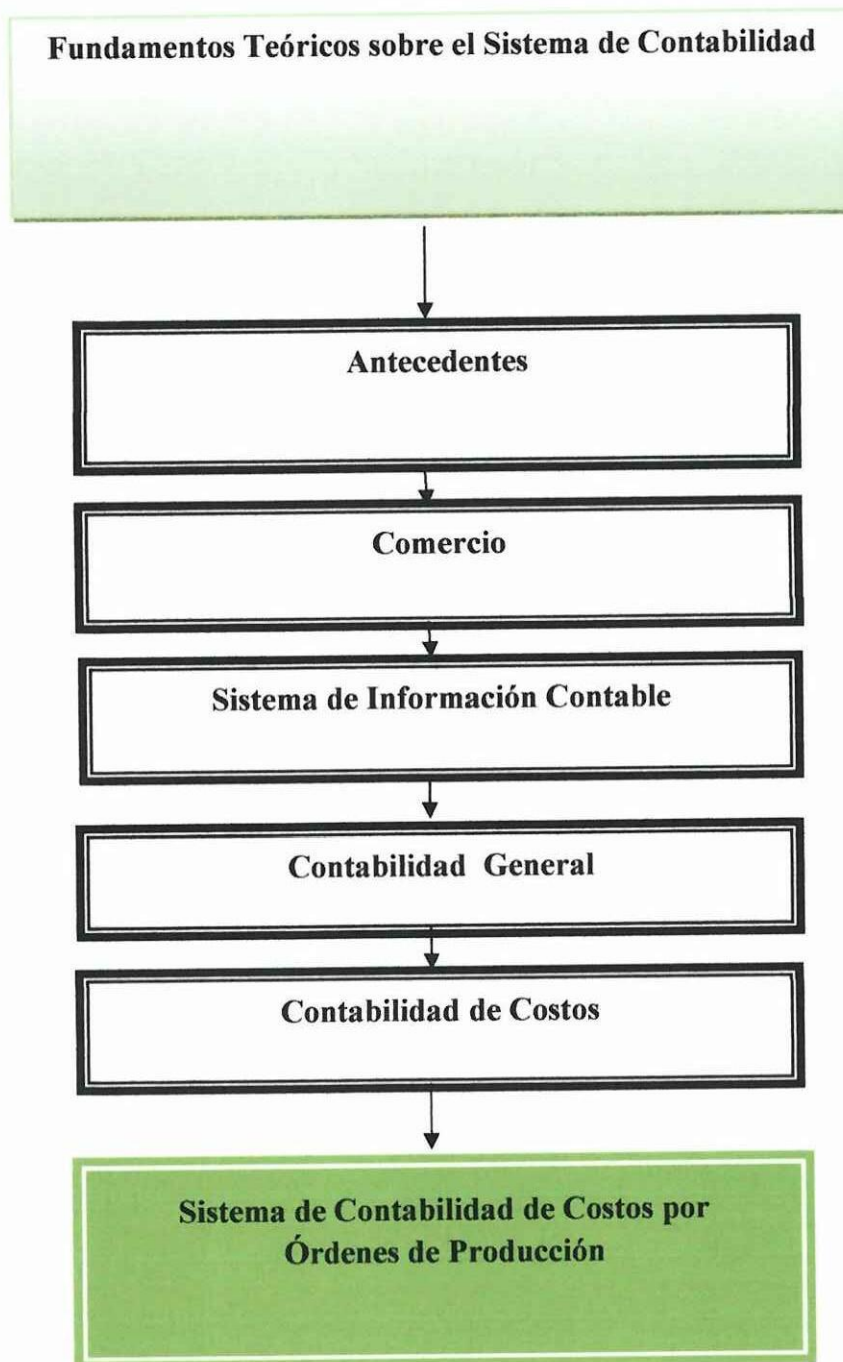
Fundamentos Teóricos sobre el Sistema de Contabilidad

Antecedentes

Comercio

Sistema de Información Contable

Contabilidad General

Contabilidad de Costos

Sistema de Contabilidad de Costos por Órdenes de Producción